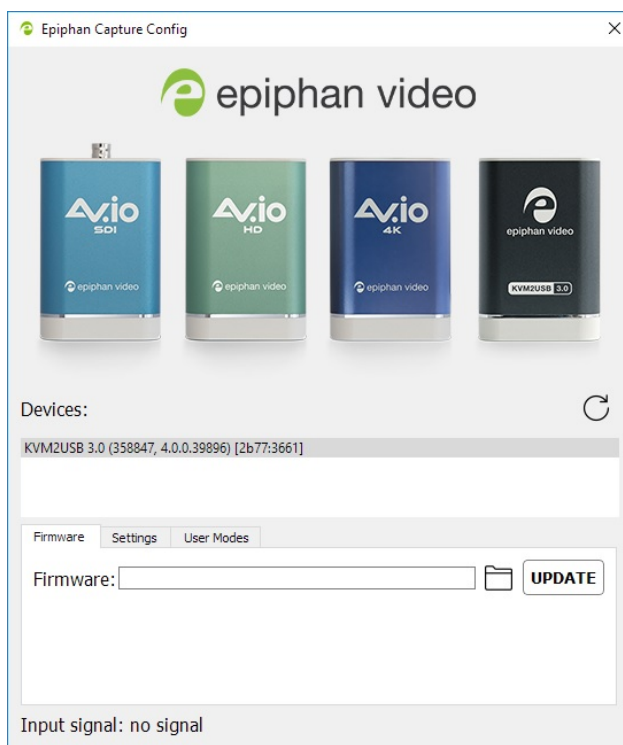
Epiphan Capture Config

×

epiphan video

AV.io SDI

epiphan video

AV.io HD

epiphan video

AV.io 4K

epiphan video

epiphan video

KVM2USB 3.0

Devices:

KVM2USB 3.0 (358847, 4.0.0.39896) [2b77:3661]

Firmware | Settings | User Modes

Firmware:

UPDATE

Input signal: no signal